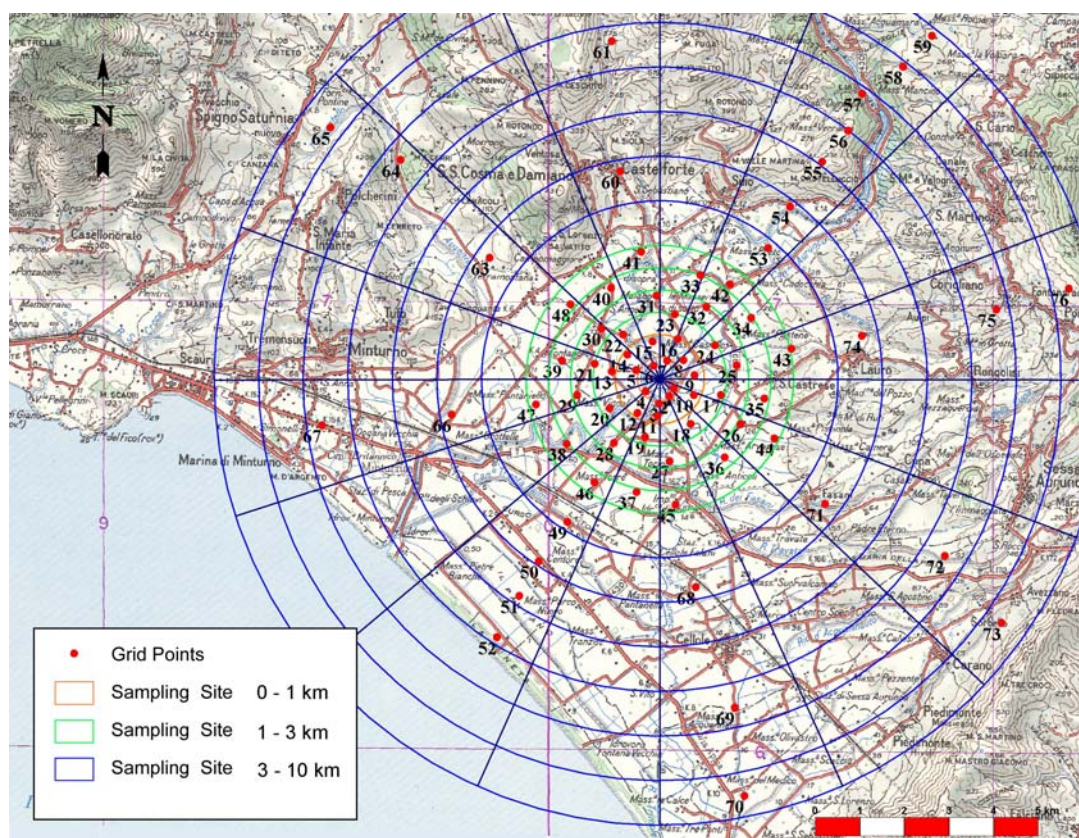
N

Spigno Saturnia
S.S.Cosma e Damiano
Castelforte
Minturno
Tufo
Scauri
Marina di Minturno
Castellonorato
Coriglano
Cellole
Sessa Aurunca
Carano
Piedimonte

61
59
58
57
65
64
60
56
55
54
53
63
41
33
42
40
31
48
23
32
34
30
22
16
15
14
24
43
74
75
76
39
21
13
3
8
25
2
7
9
47
29
4
12
10
1
35
66
67
20
11
18
26
44
19
28
38
27
36
46
37
45
71
49
50
72
68
51
73
52
69
70

Grid Points
Sampling Site 0 - 1 km
Sampling Site 1 - 3 km
Sampling Site 3 - 10 km

0 1 2 3 4 5 km